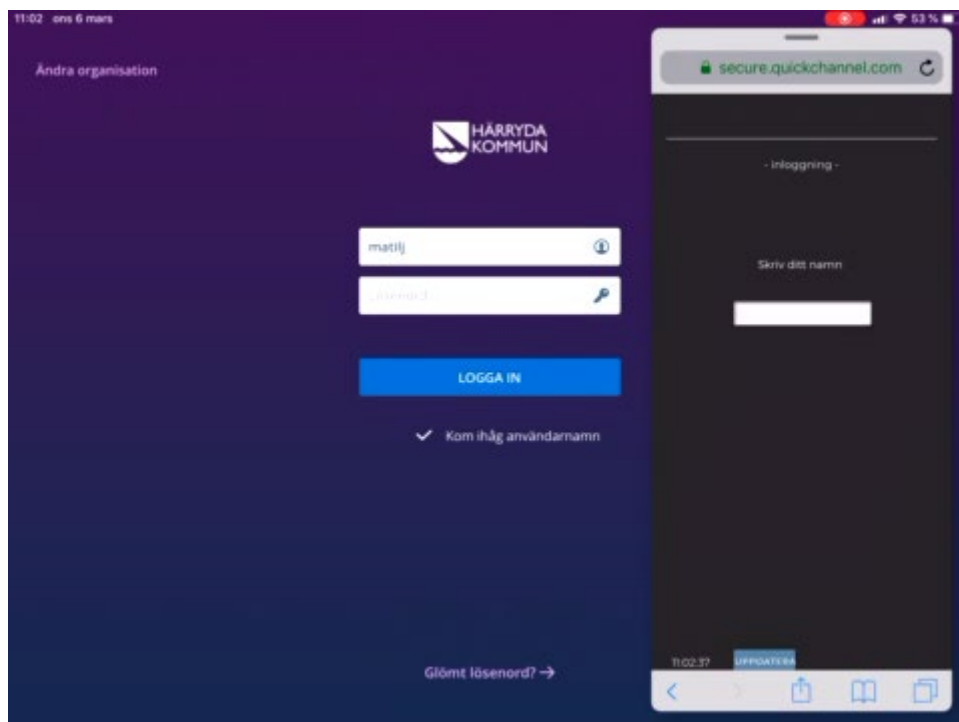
11:02 ons 6 mars

53 %

Ändra organisation

HÄRRYDA KOMMUN

matilj

Lösenord

LOGGA IN

Kom ihåg användarnamn

Glömt lösenord? →

secure.quickchannel.com

- inloggning -

Skriv ditt namn

11:02:37

UPPDATERA